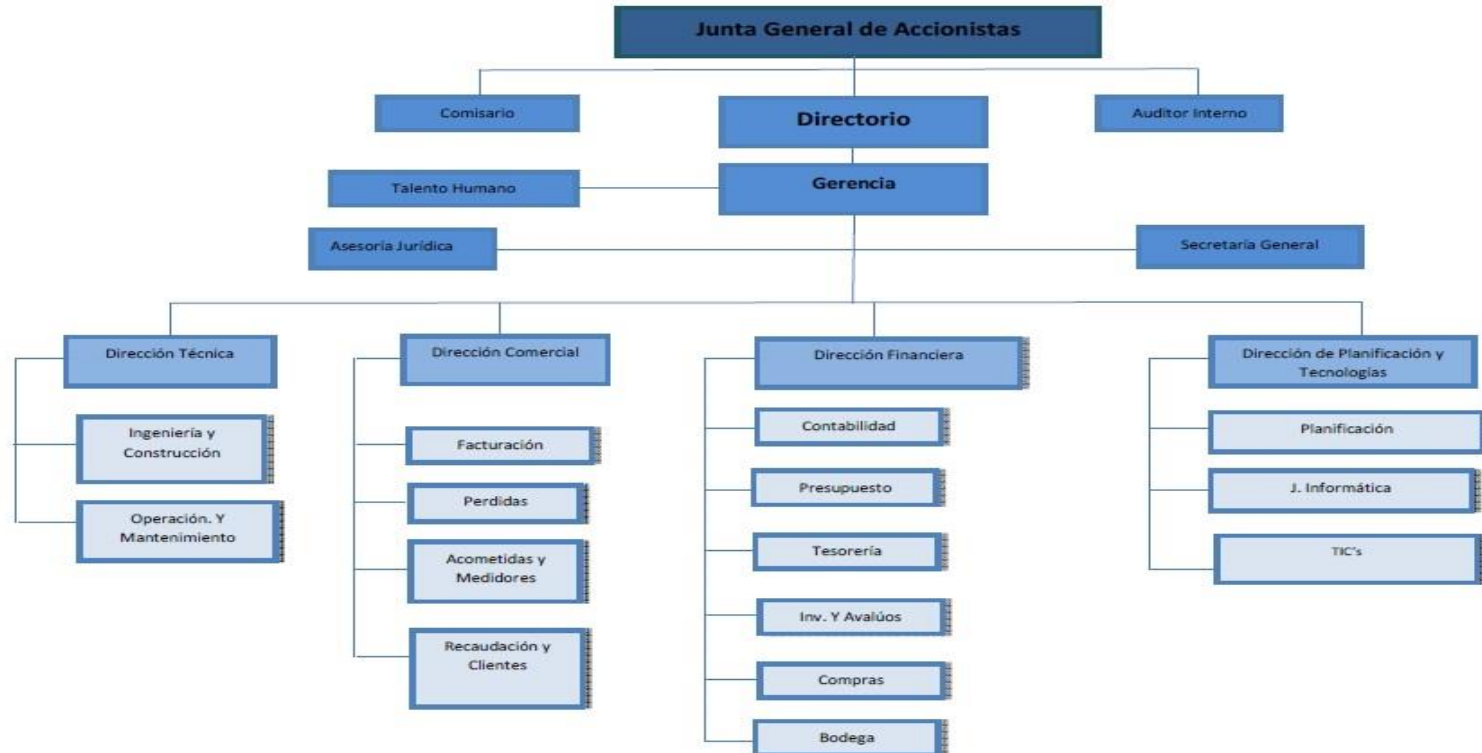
Junta General de Accionistas

Comisario

Directorio

Auditor Interno

Talento Humano

Gerencia

Asesoria Jurídica

Secretaria General

Dirección Técnica

Ingeniería y Construcción

Operación. Y Mantenimiento

Dirección Comercial

Facturación

Perdidas

Acometidas y Medidores

Recaudación y Clientes

Dirección Financiera

Contabilidad

Presupuesto

Tesorería

Inv. Y Avalúos

Compras

Bodega

Dirección de Planificación y Tecnologías

Planificación

J. Informática

TIC's